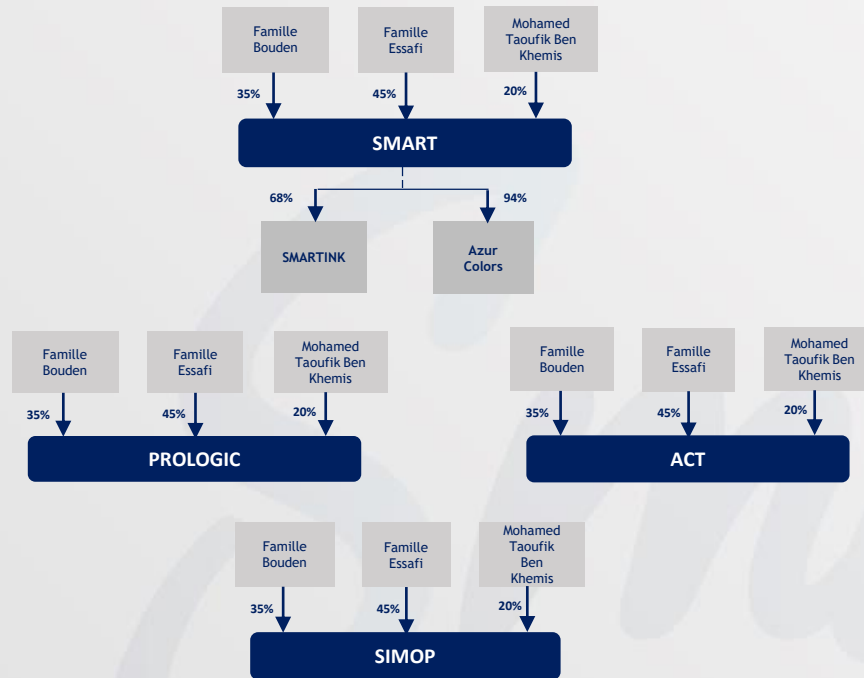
Famille Bouden

Famille Essafi

Mohamed Taoufik Ben Khemis

35%

45%

20%

SMART

68%

94%

SMARTINK

Azur Colors

Famille Bouden

Famille Essafi

Mohamed Taoufik Ben Khemis

35%

45%

20%

PROLOGIC

Famille Bouden

Famille Essafi

Mohamed Taoufik Ben Khemis

35%

45%

20%

ACT

Famille Bouden

Famille Essafi

Mohamed Taoufik Ben Khemis

35%

45%

20%

SIMOP